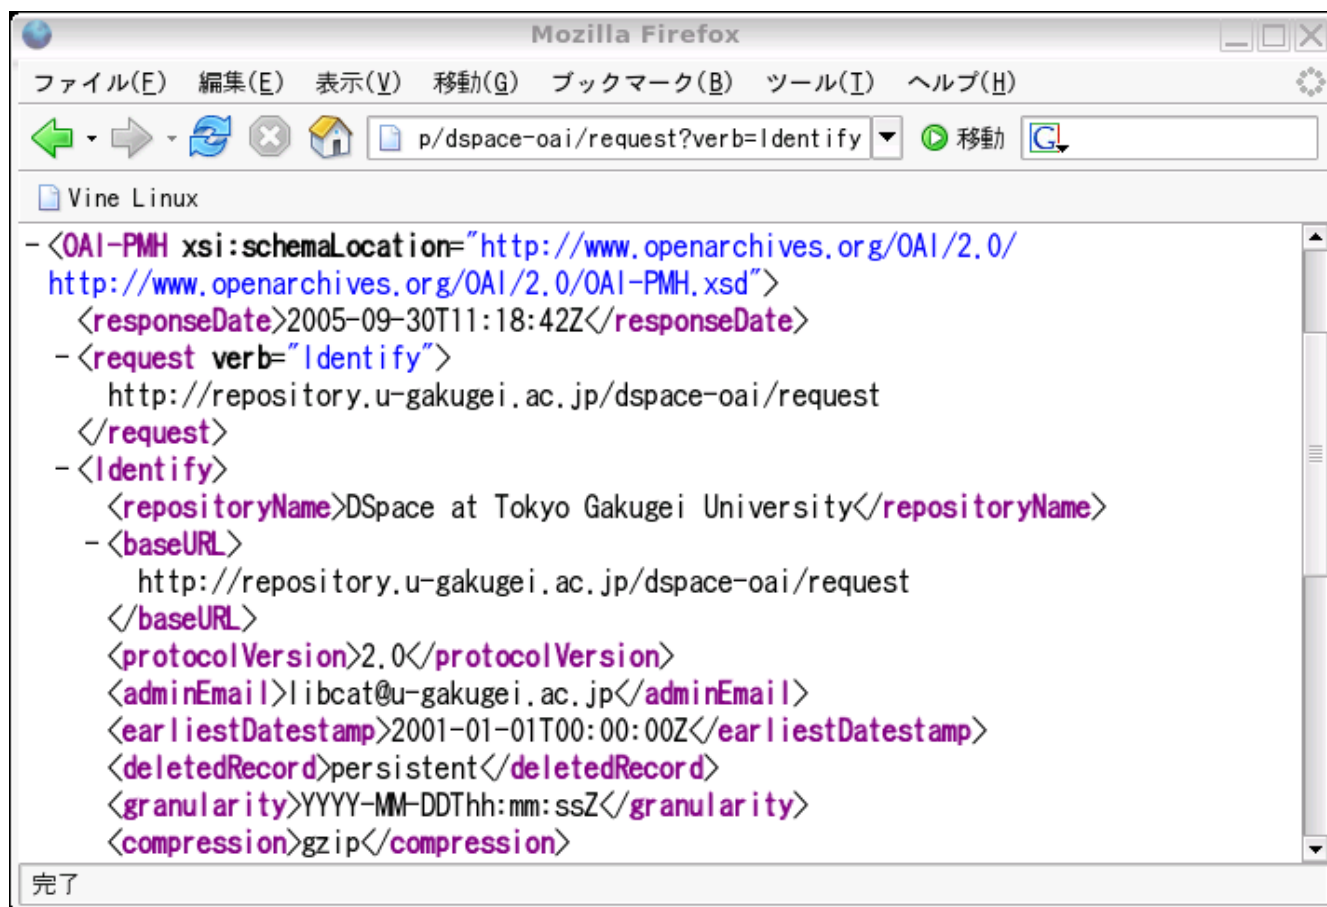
Mozilla Firefox

ファイル(F) 編集(E) 表示(V) 移動(G) ブックマーク(B) ツール(T) ヘルプ(H)

p/dspace-oai/request?verb=Identify 移動 G

Vine Linux

- <OAI-PMH xsi:schemaLocation="http://www.openarchives.org/OAI/2.0/ http://www.openarchives.org/OAI/2.0/OAI-PMH.xsd">
<responseDate>2005-09-30T11:18:42Z</responseDate>
- <request verb="Identify">
http://repository.u-gakugei.ac.jp/dspace-oai/request
</request>
- <Identify>
<repositoryName>DSpace at Tokyo Gakugei University</repositoryName>
- <baseURL>
http://repository.u-gakugei.ac.jp/dspace-oai/request
</baseURL>
<protocolVersion>2.0</protocolVersion>
<adminEmail>libcat@u-gakugei.ac.jp</adminEmail>
<earliestDatestamp>2001-01-01T00:00:00Z</earliestDatestamp>
<deletedRecord>persistent</deletedRecord>
<granularity>YYYY-MM-DDThh:mm:ssZ</granularity>
<compression>gzip</compression>

完了